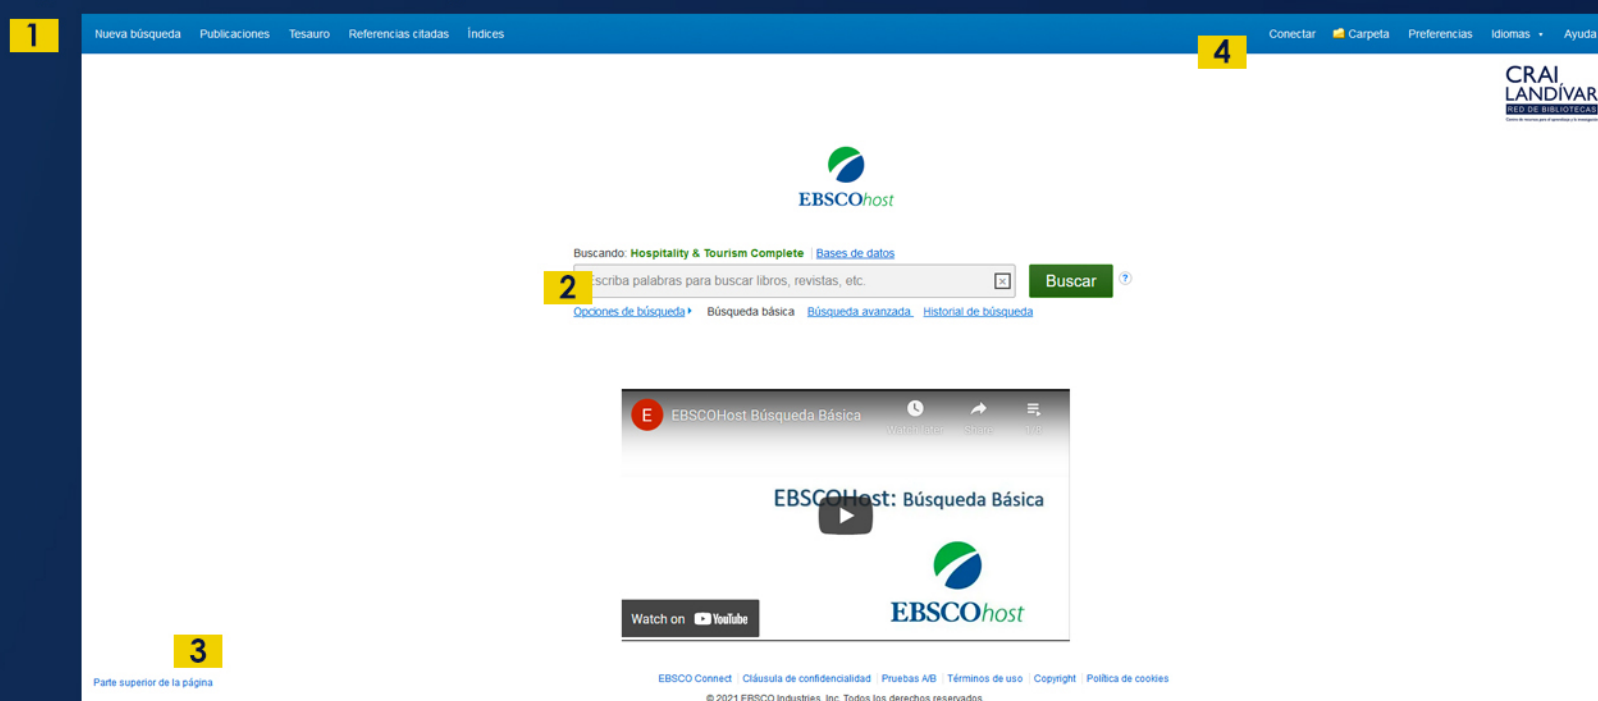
1

Nueva búsqueda Publicaciones Tesauro Referencias citadas Índices

4

Conectar Carpeta Preferencias Idiomas Ayuda

CRAI LANDÍVAR RED DE BIBLIOTECAS

EBSCOhost

Buscando: Hospitality & Tourism Complete | Bases de datos

2

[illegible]scriba palabras para buscar libros, revistas, etc.

Buscar

Opciones de búsqueda Búsqueda básica Búsqueda avanzada Historial de búsqueda

E EBSCOHost Búsqueda Básica

Watch later Share 1/6

EBSCOHost: Búsqueda Básica

EBSCOhost

Watch on YouTube

3

Parte superior de la página

EBSCO Connect | Cláusula de confidencialidad | Pruebas A/B | Términos de uso | Copyright | Política de cookies

© 2021 EBSCO Industries, Inc. Todos los derechos reservados.